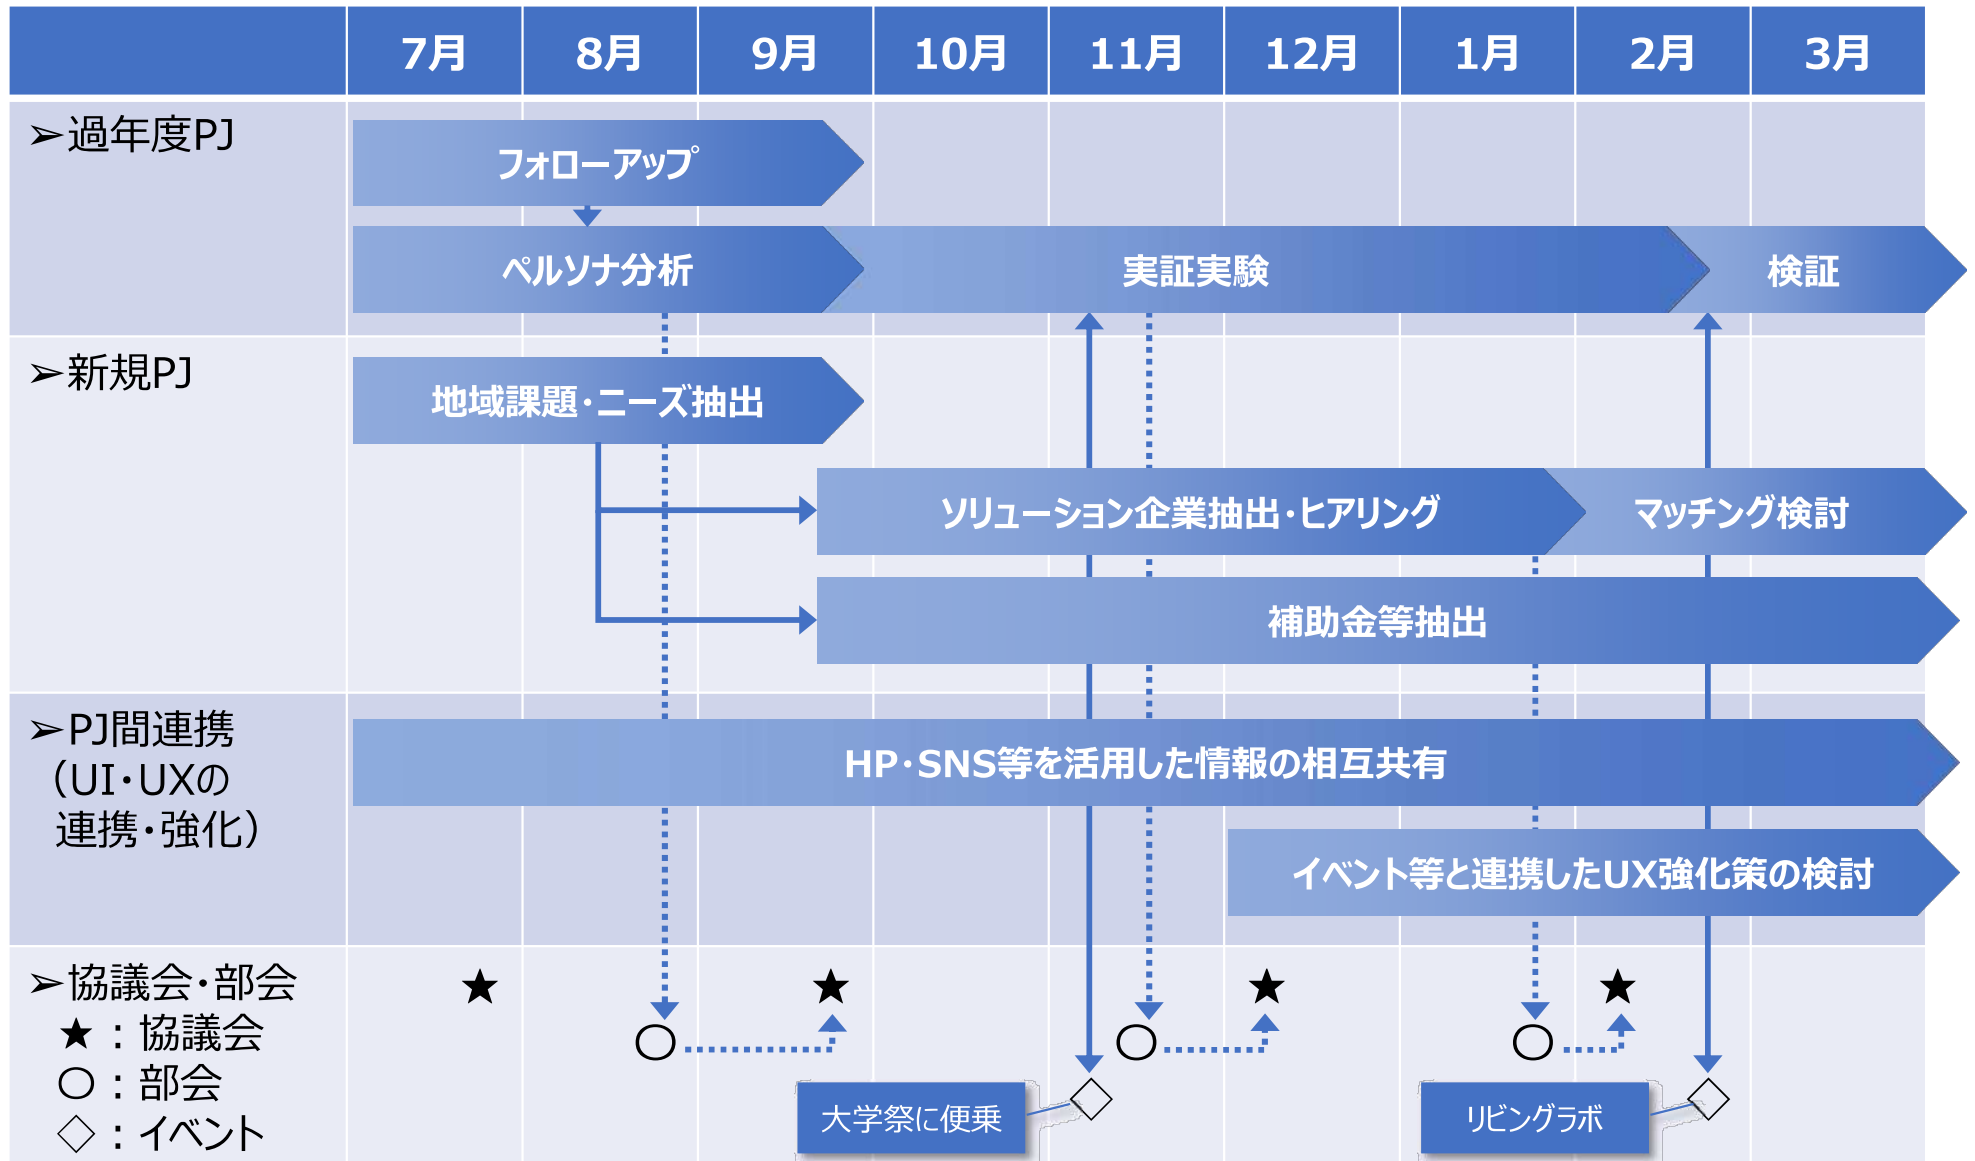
| | 7月 | 8月 | 9月 | 10月 | 11月 | 12月 | 1月 | 2月 | 3月 |
|---|---|---|---|---|---|---|---|---|---|

➢過年度PJ

フォローアップ

ペルソナ分析

実証実験

検証

➢新規PJ

地域課題・ニーズ抽出

ソリューション企業抽出・ヒアリング

マッチング検討

補助金等抽出

➢PJ間連携（UI・UXの連携・強化）

HP・SNS等を活用した情報の相互共有

イベント等と連携したUX強化策の検討

➢協議会・部会
★：協議会
○：部会
◇：イベント

★ ★ ★ ★

大学祭に便乗

リビングラボ